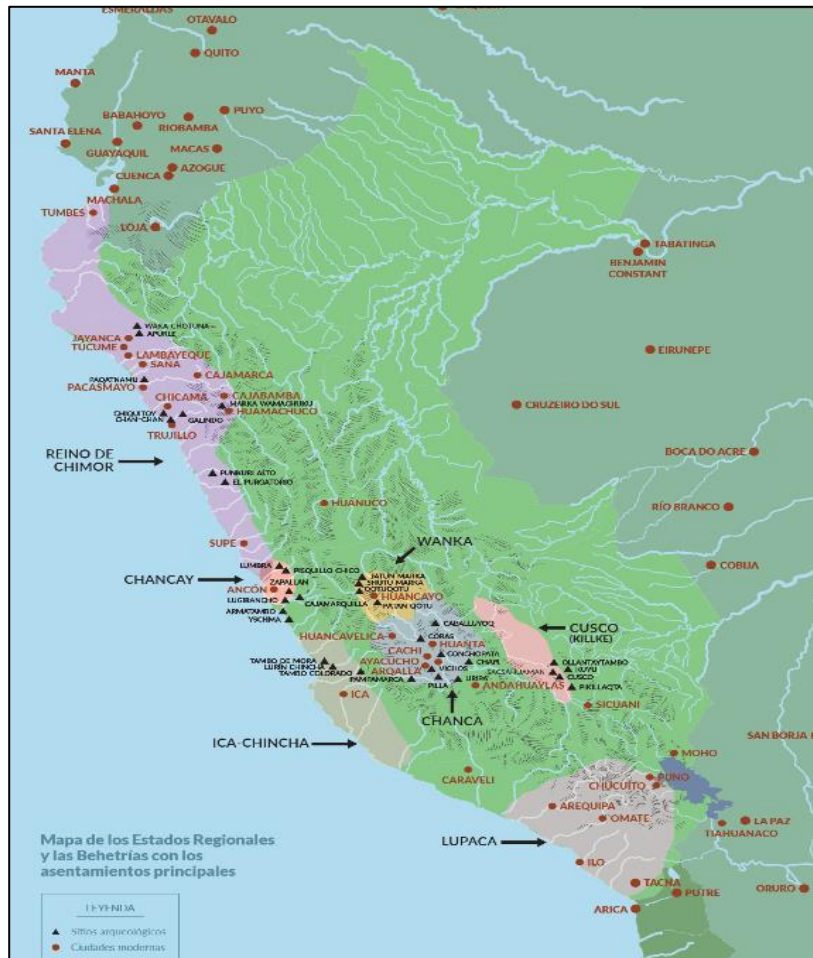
ESMERALDAS
OTAVALO
QUITO
MANTA
BABAHOYO
PUYO
RIOBAMBA
SANTA ELENA
MACAS
GUAYAQUIL
AZOGUE
CUENCA
MACHALA
TUMBES
LOJA
TABATINGA
BENJAMIN CONSTANT
WAKA CHOTUNA
APURLE
JAYANCA
TUCUME
LAMBAYEQUE
SANA
CAJAMARCA
PACATNAMU
PACASMAYO
EIRUNEPE
CHICAMA
CAJABAMBA
MARKA WAMACHUKU
HUAMACHUCO
CHIQUITOY
CHAN CHAN
GALINDO
TRUJILLO
CRUZEIRO DO SUL
REINO DE CHIMOR
PUNKURI ALTO
EL PURGATORIO
BOCA DO ACRE
HUANUCO
RÍO BRANCO
SUPE
WANKA
COBIJA
LUMBRA
PISQUILLO CHICO
CHANCAY
ZAPALLAN
JATUN MARKA
SHUTU MARKA
QOTUQOTU
HUANCAYO
PATAN QOTU
ANCÓN
LLIGRANCHO
CAJAMARQUILLA
ARMATAMBO
YSCHMA
CABALLUYOQ
CUSCO
(KILLKE)
HUANCAVELICA
CORAS
HUANTA
CACHI
CONCHOPATA
TAMBO DE MORA
LURIN CHINCHA
TAMBO COLORADO
AYACUCHO
AROALLA
VICHOS
CHAPI
OLLANTAYTAMBO
KUYU
SACSAYUAMAN
CUSCO
PAMPAMARCA
PILLA
URIPA
ANDAHUAYLAS
PIKILLAQTA
ICA
SICUANI
CHANCA
ICA-CHINCHA
SAN BORJA
MOHO
CARAVELI
PUNO
CHUCUITO
AREQUIPA
LA PAZ
TIAHUANACO
OMATE
Mapa de los Estados Regionales y las Behetrías con los asentamientos principales
LUPACA
ILO
TACNA
PUTRE
ORURO
ARICA
LEYENDA
Sitios arqueológicos
Ciudades modernas